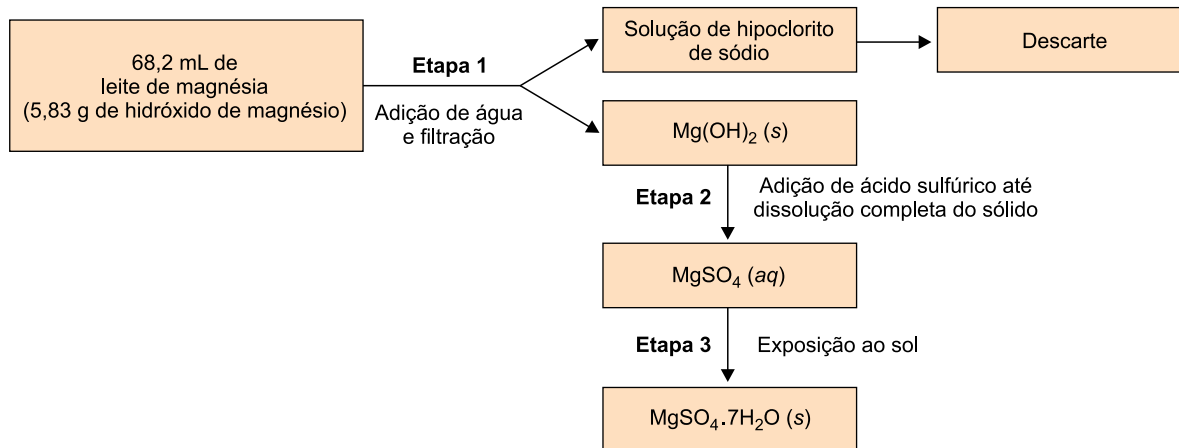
68,2 mL de leite de magnésia (5,83 g de hidróxido de magnésio)

Etapa 1

Adição de água e filtração

Solução de hipoclorito de sódio

Descarte

$Mg(OH)_2$ (*s*)

Etapa 2

Adição de ácido sulfúrico até dissolução completa do sólido

$MgSO_4$ (*aq*)

Etapa 3

Exposição ao sol

$MgSO_4.7H_2O$ (*s*)